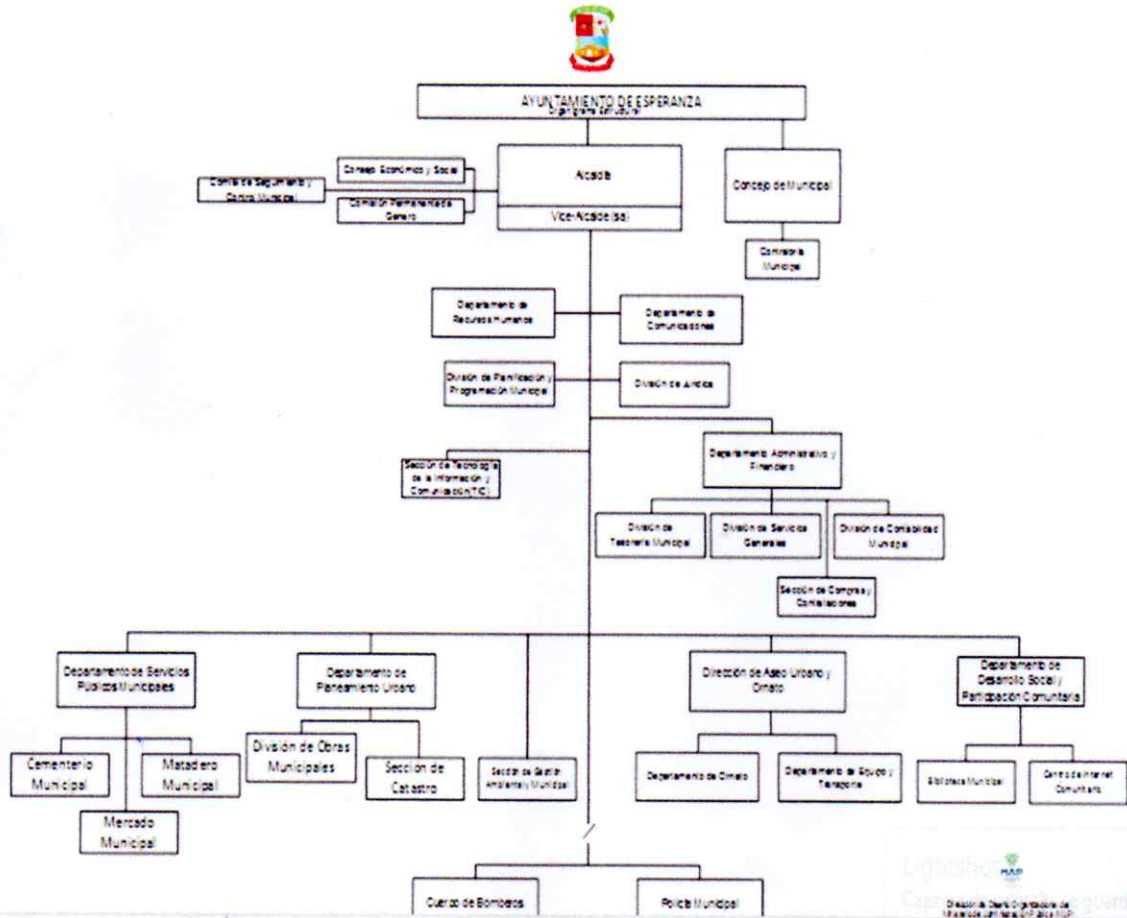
AYUNTAMIENTO DE ESPERANZA
Organigrama estructural

Consejo Económico y Social

Comité de Seguimiento y Control Municipal

Comisión Permanente de Género

Alcalde

Vice-Alcalde (sa)

Concejo de Municipal

Contraloría Municipal

Departamento de Recursos Humanos

Departamento de Comunicaciones

División de Planificación y Programación Municipal

División de Jurídica

Sección de Tecnología de la Información y Comunicación (TIC)

Departamento Administrativo y Financiero

División de Tesorería Municipal

División de Servicios Generales

División de Contabilidad Municipal

Sección de Compras y Contrataciones

Departamento de Servicios Públicos Municipales

Cementerio Municipal

Matadero Municipal

Mercado Municipal

Departamento de Planeamiento Urbano

División de Obras Municipales

Sección de Catastro

Sección de Gestión Ambiental y Municipal

Dirección de Aseo Urbano y Ornato

Departamento de Ornato

Departamento de Equipo y Transporte

Departamento de Desarrollo Social y Participación Comunitaria

Biblioteca Municipal

Centro de Internet Comunitario

Cuerpo de Bomberos

Policía Municipal

Lightshot

MAP

Dirección de Diseño Organizacional de Ministerio de Administración Pública MAP